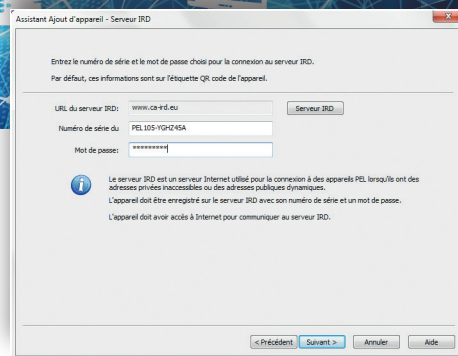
Assistant Ajout d'appareil - Serveur IRD

Entrez le numéro de série et le mot de passe choisi pour la connexion au serveur IRD.

Par défaut, ces informations sont sur l'étiquette QR code de l'appareil.

URL du serveur IRD: www.ca-ird.eu

Serveur IRD

Numéro de série du PEL105-YGHZ45A

Mot de passe: *********

Le serveur IRD est un serveur Internet utilisé pour la connexion à des appareils PEL lorsqu'ils ont des adresses privées inaccessibles ou des adresses publiques dynamiques.

L'appareil doit être enregistré sur le serveur IRD avec son numéro de série et un mot de passe.

L'appareil doit avoir accès à Internet pour communiquer au serveur IRD.

< Précédent

Suivant >

Annuler

Aide